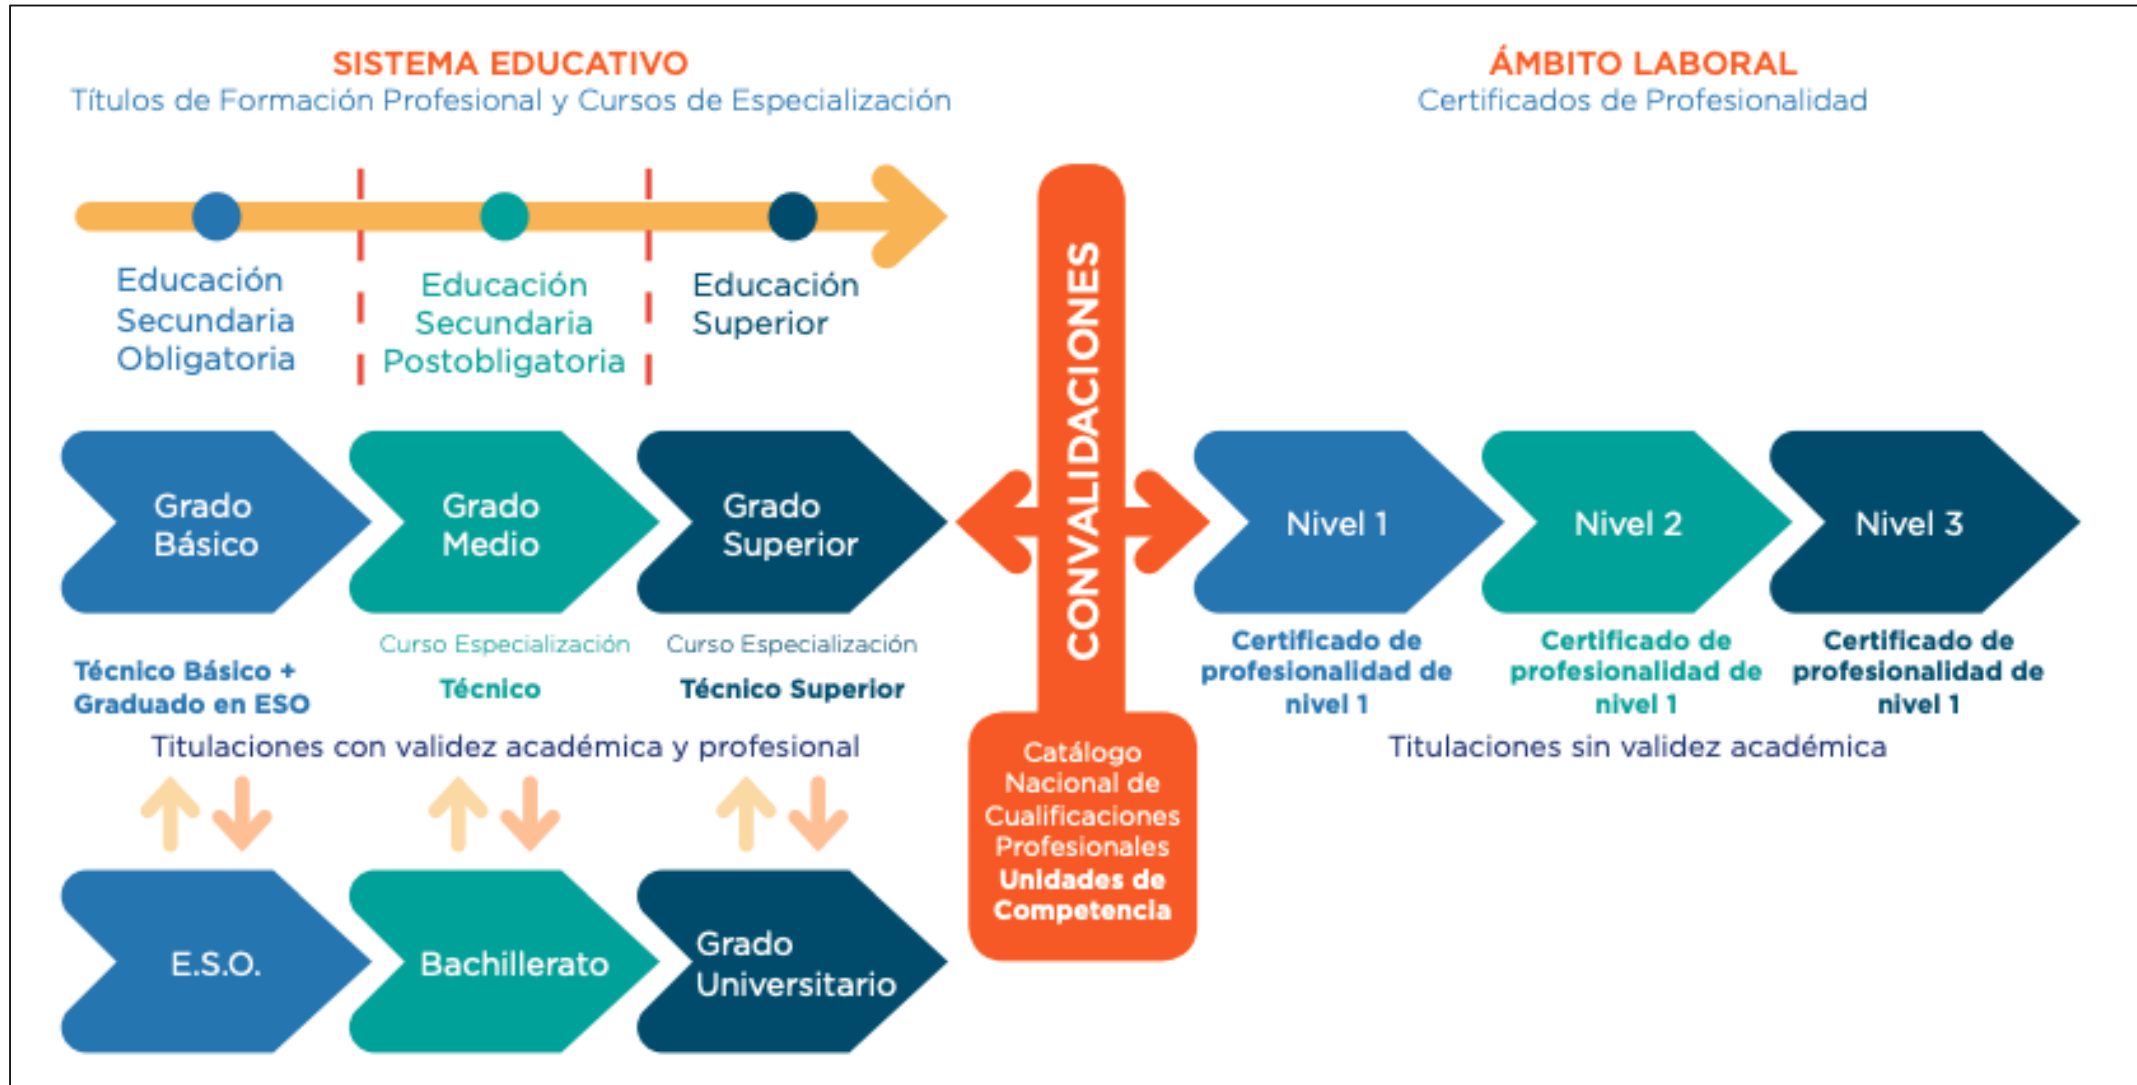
SISTEMA EDUCATIVO
Títulos de Formación Profesional y Cursos de Especialización

ÁMBITO LABORAL
Certificados de Profesionalidad

Educación Secundaria Obligatoria

Educación Secundaria Postobligatoria

Educación Superior

CONVALIDACIONES

Grado Básico

Grado Medio

Grado Superior

Nivel 1

Nivel 2

Nivel 3

Técnico Básico + Graduado en ESO

Curso Especialización
Técnico

Curso Especialización
Técnico Superior

Certificado de profesionalidad de nivel 1

Certificado de profesionalidad de nivel 1

Certificado de profesionalidad de nivel 1

Titulaciones con validez académica y profesional

Titulaciones sin validez académica

Catálogo Nacional de Cualificaciones Profesionales
Unidades de Competencia

E.S.O.

Bachillerato

Grado Universitario